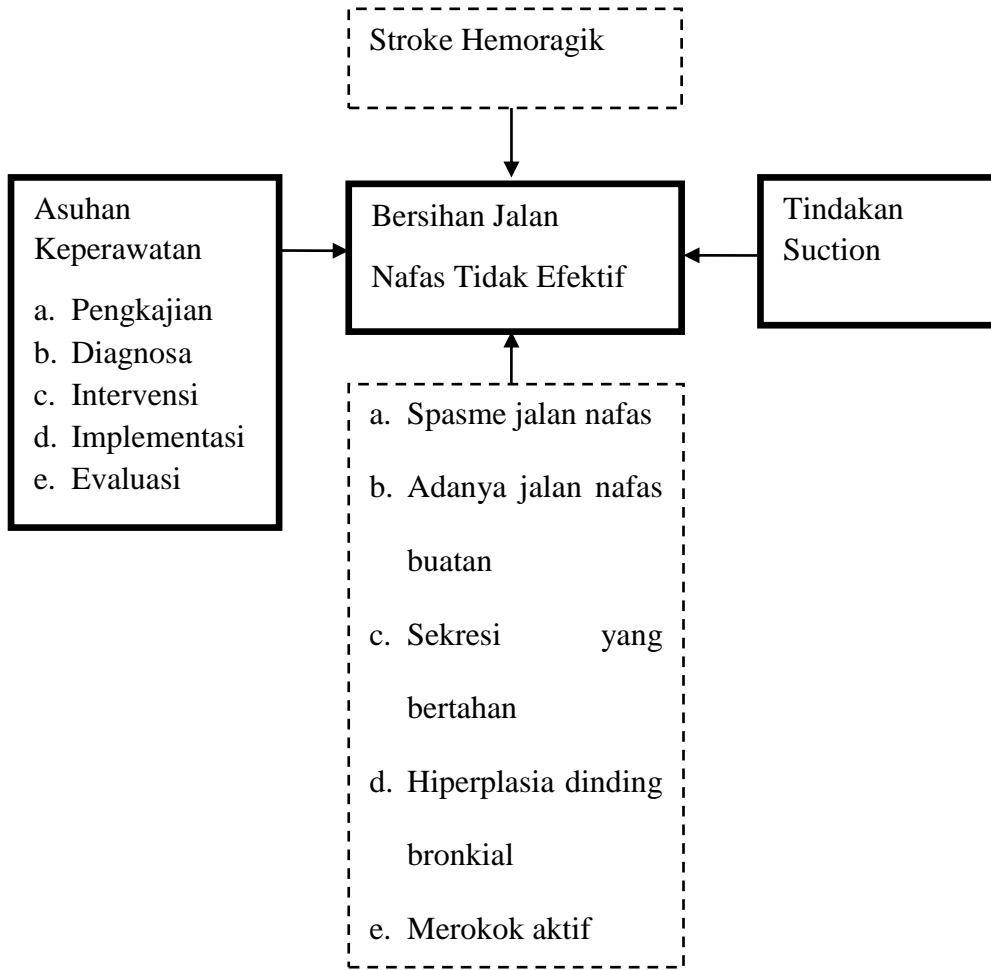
Stroke Hemoragik

Asuhan Keperawatan
a. Pengkajian
b. Diagnosa
c. Intervensi
d. Implementasi
e. Evaluasi

Bersihan Jalan Nafas Tidak Efektif

Tindakan Suction

a. Spasme jalan nafas
b. Adanya jalan nafas buatan
c. Sekresi yang bertahan
d. Hiperplasia dinding bronkial
e. Merokok aktif